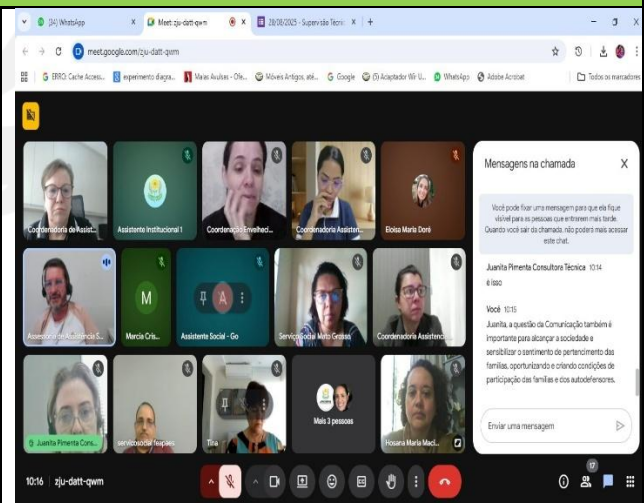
(24) WhatsApp
Meet: zju-datt-qwm
28/08/2025 - Supervisão Técnic
meet.google.com/zju-datt-qwm
ERRO: Cache Access...
experimento diagra...
Mais Acultos - Ofe...
Móveis Antigos, até...
Google
(5) Adaptador Wir U...
WhatsApp
Adobe Acrobat
Todos os marcadores

Coordenadoria de Assist...
Assistente Institucional 1
Coordenadoria Envelheci...
Coordenadoria Assisten...
Eloisa Maria Doré
Assessoria de Assistência S...
M
Mercia Cris...
A
Assistente Social - Go
Serviço Social Mato Grosso
Coordenadoria Assistencia...
Juanita Pimenta Cons...
servicosocial feapaes
Tina
Mais 3 pessoas
Hosana Maria Maci...

Mensagens na chamada
Você pode fixar uma mensagem para que ela fique visível para as pessoas que entrarem mais tarde. Quando você sair da chamada, não poderá mais acessar este chat.
Juanita Pimenta Consultora Técnica 10:14
é isso
Você 10:15
Juanita, a questão da Comunicação também é importante para alcançar a sociedade e sensibilizar o sentimento de pertencimento das famílias, oportunizando e criando condições de participação das famílias e dos autodefensores.
Enviar uma mensagem

10:16 | zju-datt-qwm
17